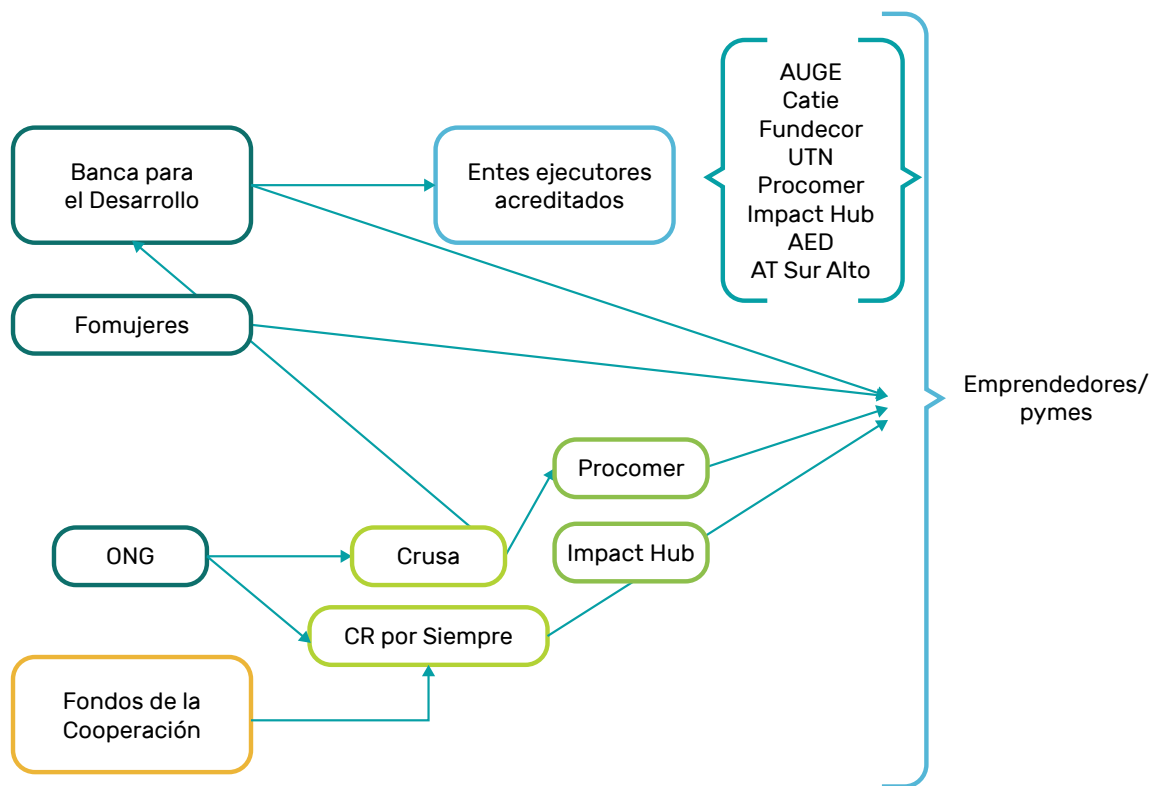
Banca para el Desarrollo

Entes ejecutores acreditados

AUGE
Catie
Fundecor
UTN
Procomer
Impact Hub
AED
AT Sur Alto

Fomujeres

Emprendedores/ pymes

Procomer

ONG

Crusa

Impact Hub

CR por Siempre

Fondos de la Cooperación